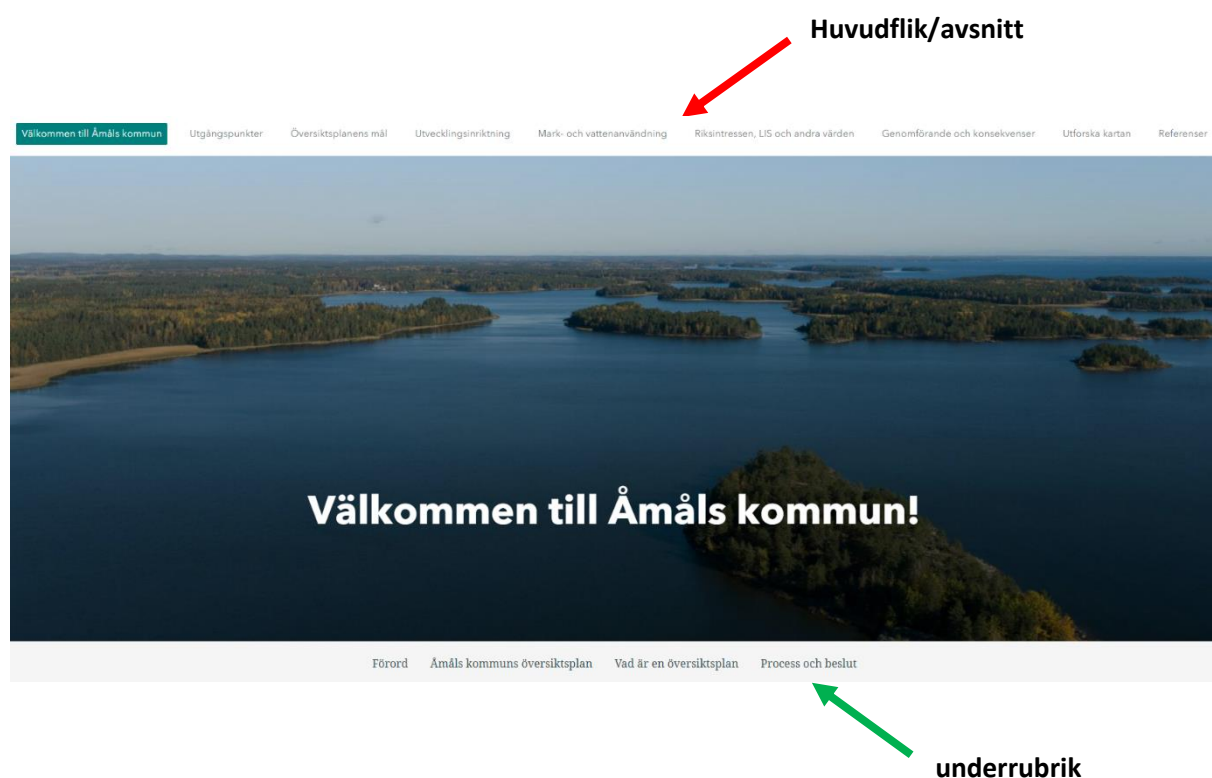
Huvudflik/avsnitt

Välkommen till Åmåls kommun Utgångspunkter Översiktsplanens mål Utvecklingsinriktning Mark- och vattenanvändning Riksintressen, LIS och andra värden Genomförande och konsekvenser Utforska kartan Referenser

Välkommen till Åmåls kommun!

Förord Åmåls kommuns översiktsplan Vad är en översiktsplan Process och beslut

underrubrik